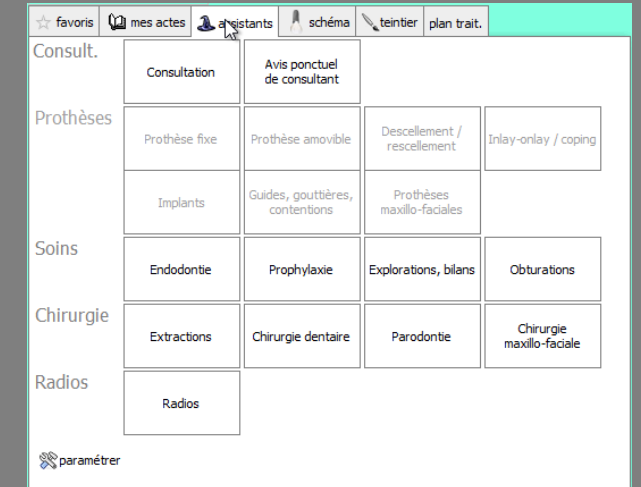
favoris | mes actes | assistants | schéma | teintier | plan trait.

Consult.

Consultation

Avis ponctuel de consultant

Prothèses

Prothèse fixe

Prothèse amovible

Descellement / rescellement

Inlay-onlay / coping

Implants

Guides, gouttières, contentions

Prothèses maxillo-faciales

Soins

Endodontie

Prophylaxie

Explorations, bilans

Obturations

Chirurgie

Extractions

Chirurgie dentaire

Parodontie

Chirurgie maxillo-faciale

Radios

Radios

paramétrer